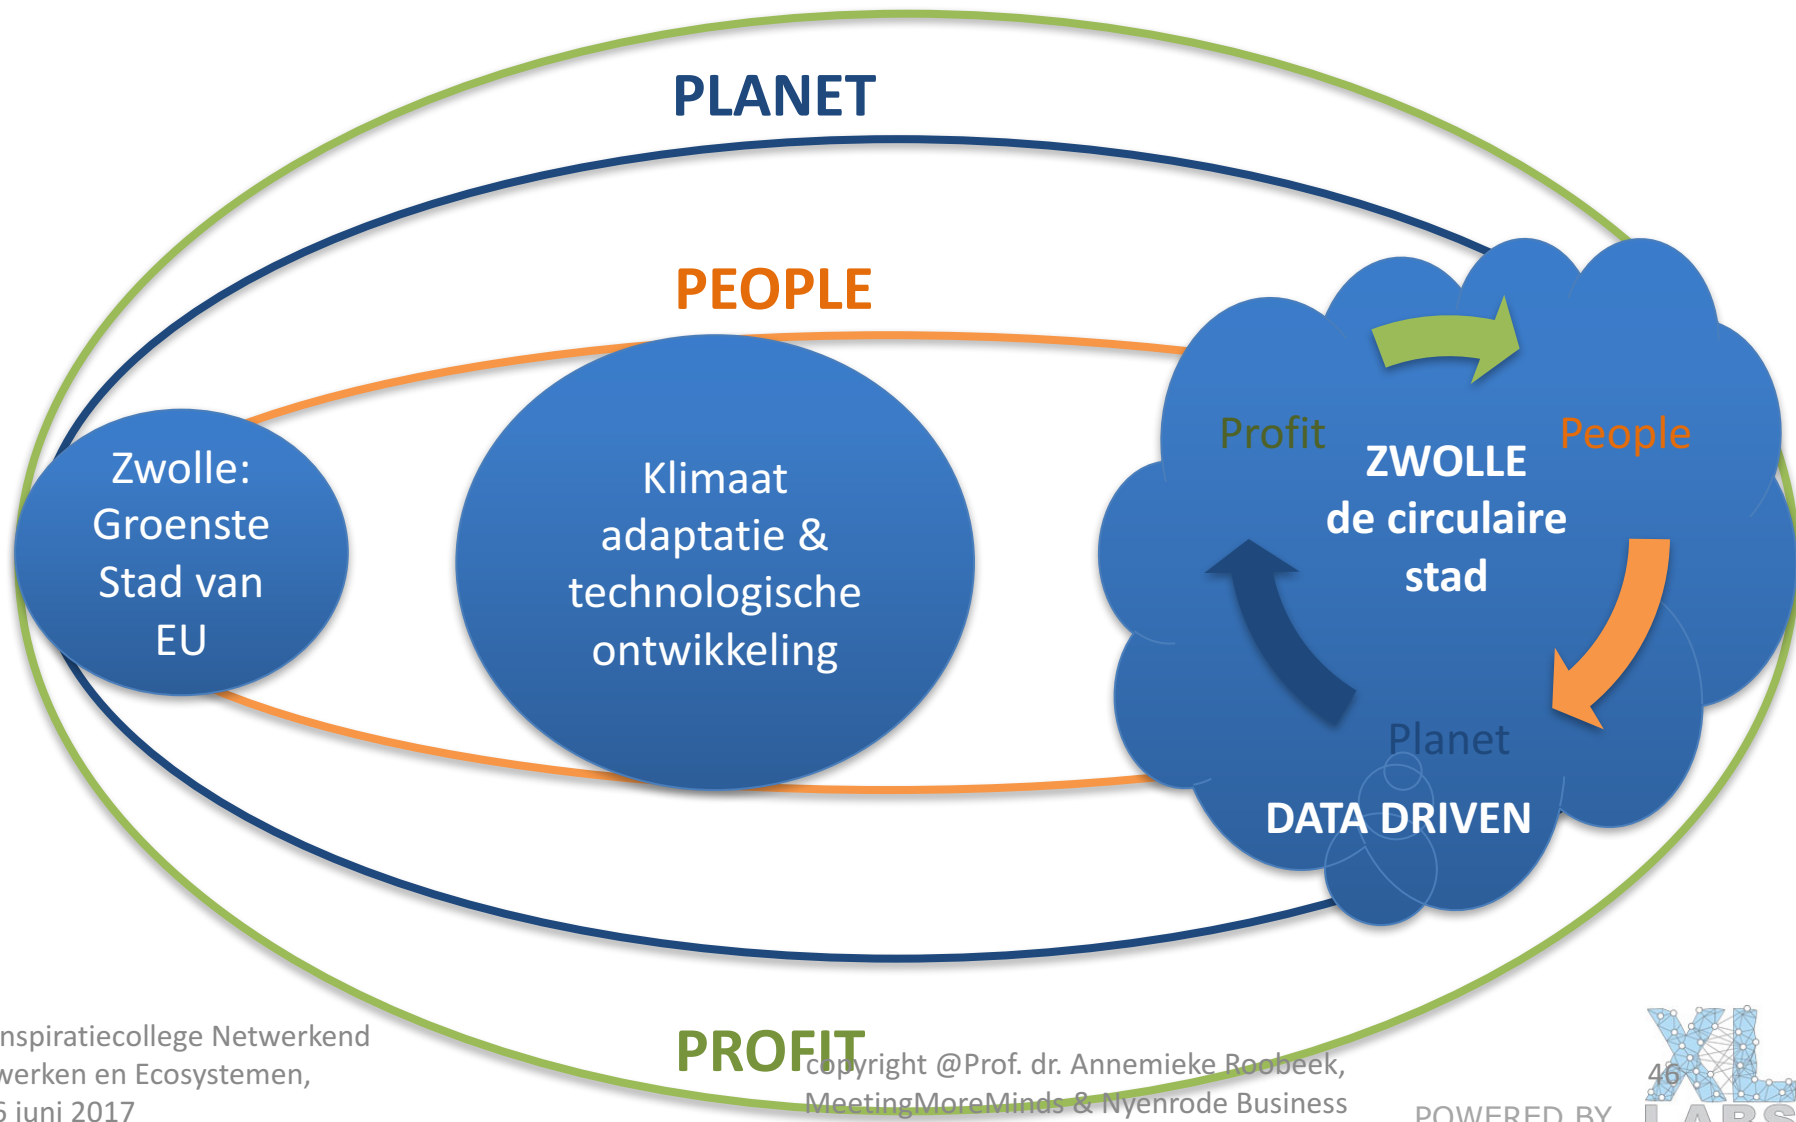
PLANET

PEOPLE

Zwolle: Groenste Stad van EU

Klimaat adaptatie & technologische ontwikkeling

Profit

People

ZWOLLE de circulaire stad

Planet

DATA DRIVEN

PROFIT

nspiratiecollege Netwerkend werken en Ecosystemen, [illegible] juni 2017

copyright @Prof. dr. Annemieke Roobeek, MeetingMoreMinds & Nyenrode Business

46

POWERED BY

XL LABS